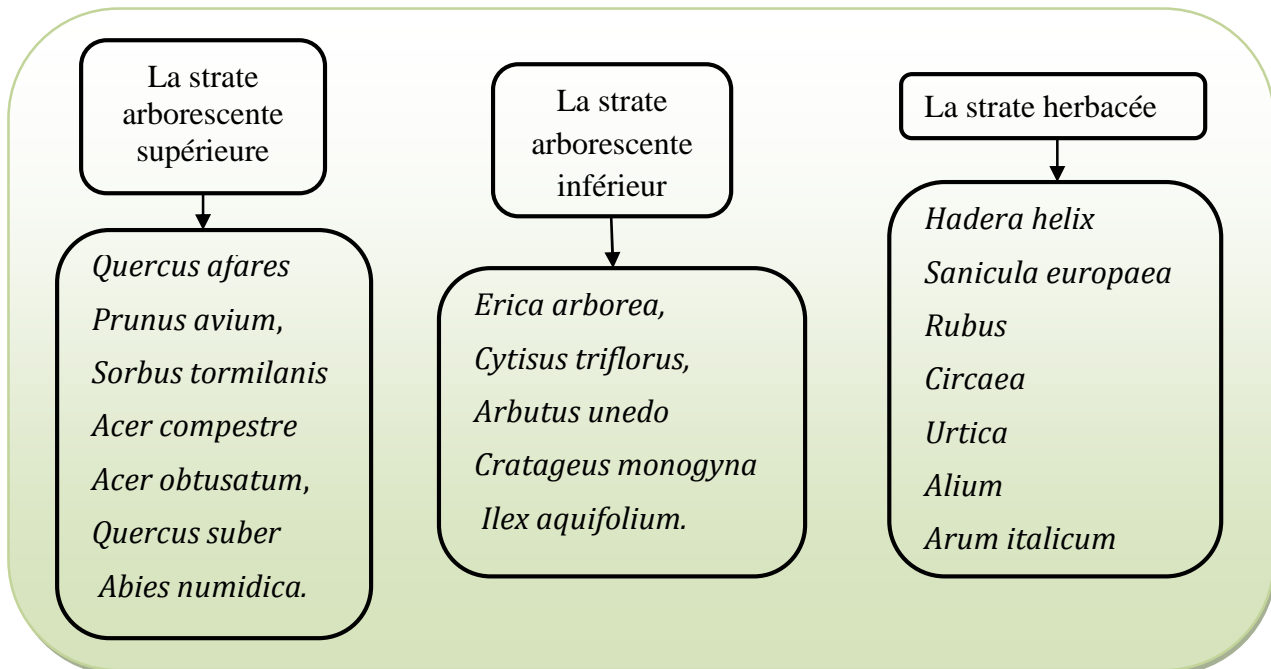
La strate arborescente supérieure

Quercus afares
Prunus avium,
Sorbus tormilanis
Acer compestre
Acer obtusatum,
Quercus suber
Abies numidica.

La strate arborescente inférieur

Erica arborea,
Cytisus triflorus,
Arbutus unedo
Crategeus monogyna
Ilex aquifolium.

La strate herbacée

Hadera helix
Sanicula europaea
Rubus
Circaea
Urtica
Alium
Arum italicum